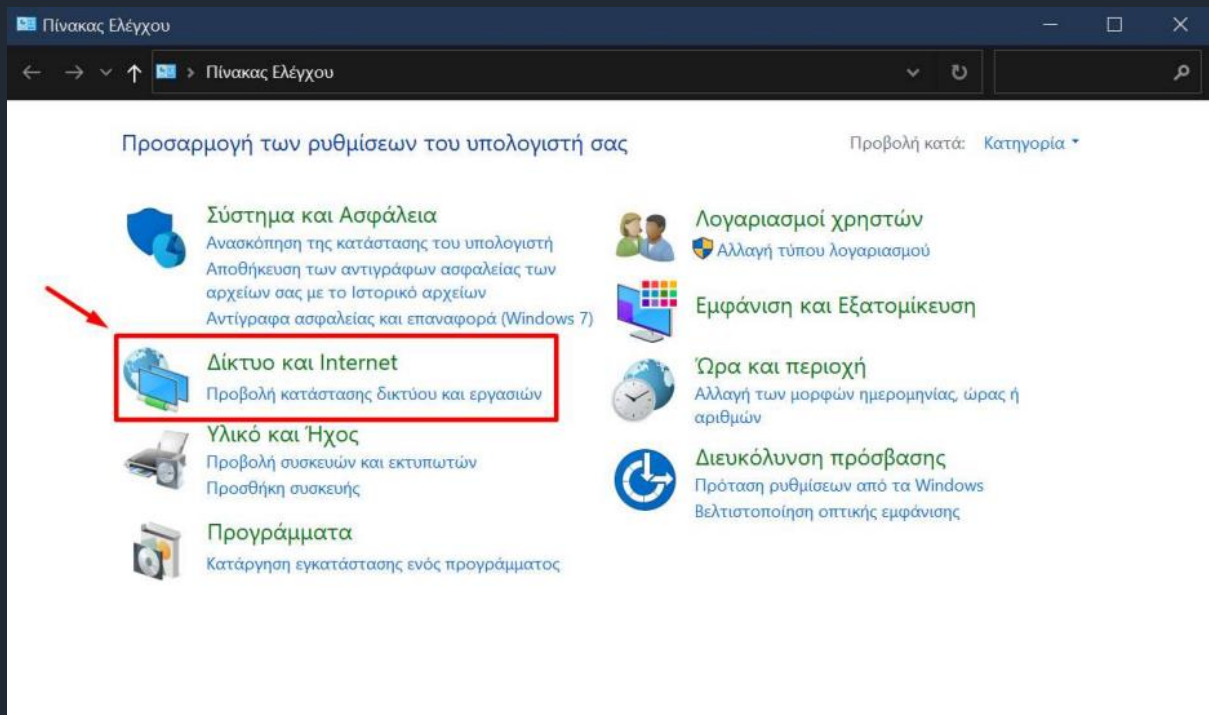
Πίνακας Ελέγχου

Πίνακας Ελέγχου

Προσαρμογή των ρυθμίσεων του υπολογιστή σας

Προβολή κατά: Κατηγορία

Σύστημα και Ασφάλεια
Ανασκόπηση της κατάστασης του υπολογιστή
Αποθήκευση των αντιγράφων ασφαλείας των αρχείων σας με το Ιστορικό αρχείων
Αντίγραφα ασφαλείας και επαναφορά (Windows 7)

Δίκτυο και Internet
Προβολή κατάστασης δικτύου και εργασιών

Υλικό και Ήχος
Προβολή συσκευών και εκτυπωτών
Προσθήκη συσκευής

Προγράμματα
Κατάργηση εγκατάστασης ενός προγράμματος

Λογαριασμοί χρηστών
Αλλαγή τύπου λογαριασμού

Εμφάνιση και Εξατομίκευση

Ώρα και περιοχή
Αλλαγή των μορφών ημερομηνίας, ώρας ή αριθμών

Διευκόλυνση πρόσβασης
Πρόταση ρυθμίσεων από τα Windows
Βελτιστοποίηση οπτικής εμφάνισης